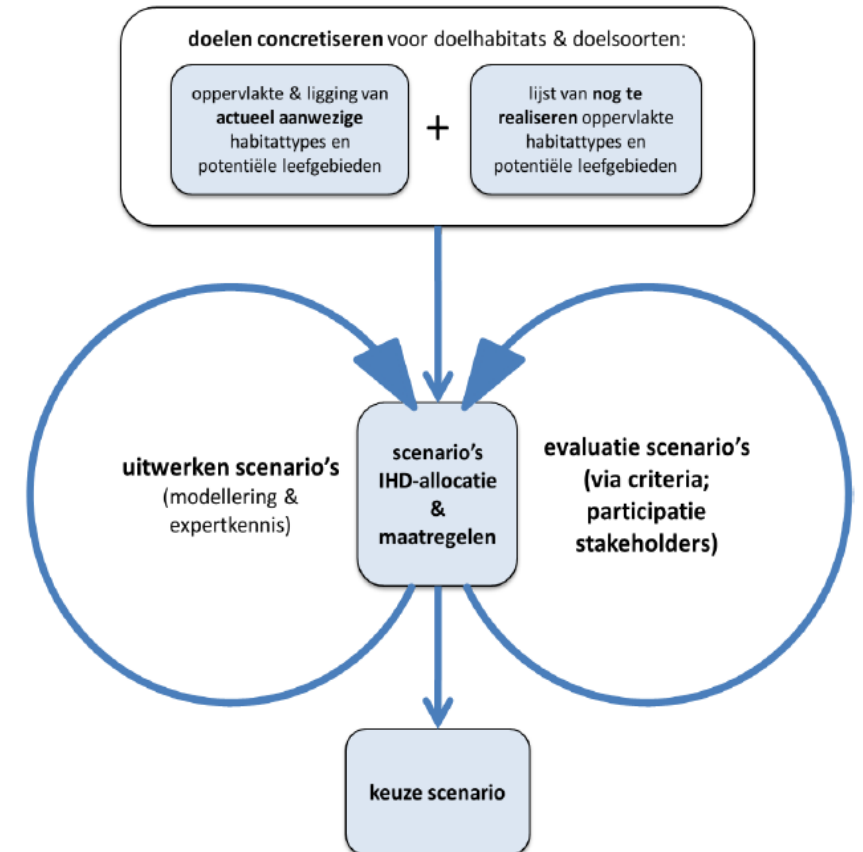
doelen concretiseren voor doelhabitats & doelsoorten:

oppervlakte & ligging van actueel aanwezige habitattypes en potentiële leefgebieden

+

lijst van nog te realiseren oppervlakte habitattypes en potentiële leefgebieden

uitwerken scenario's
(modellering & expertkennis)

scenario's IHD-allocatie & maatregelen

evaluatie scenario's
(via criteria; participatie stakeholders)

keuze scenario